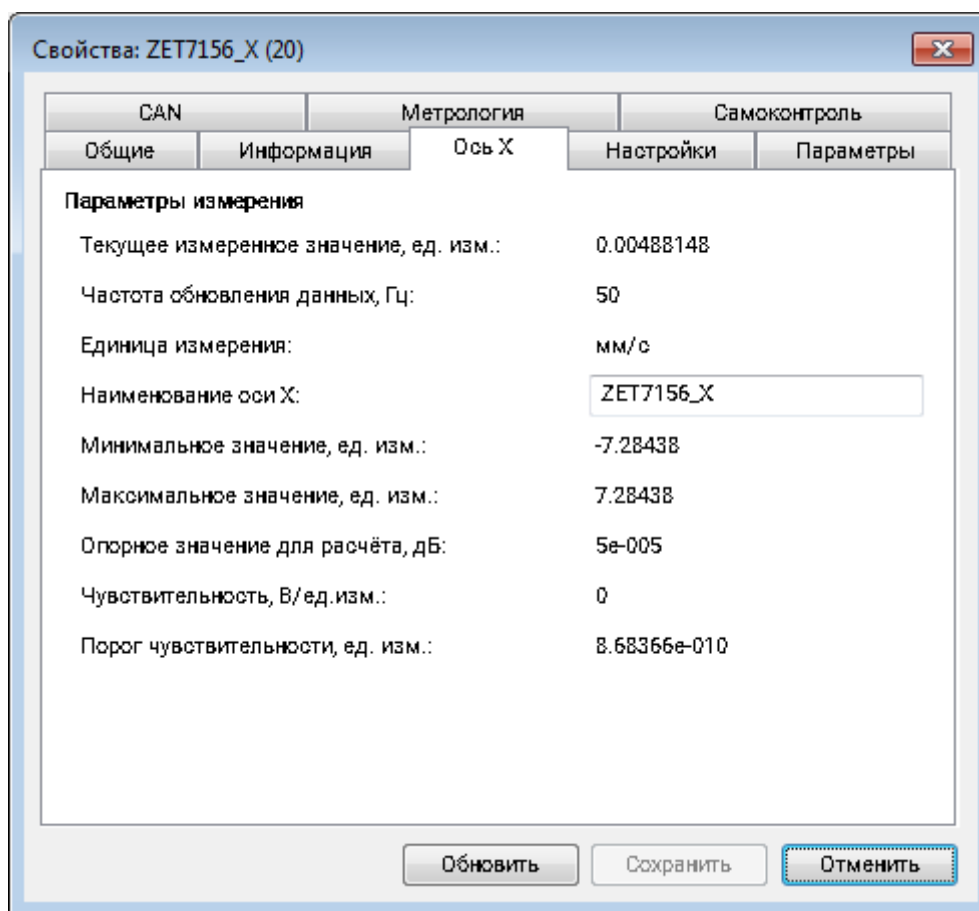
Свойства: ZET7156_X (20)

CAN
Метрология
Самоконтроль
Общие
Информация
Ось X
Настройки
Параметры

Параметры измерения

| | |
|---|---|
| Текущее измеренное значение, ед. изм.: | 0.00488148 |
| Частота обновления данных, Гц: | 50 |
| Единица измерения: | мм/с |
| Наименование оси X: | ZET7156_X |
| Минимальное значение, ед. изм.: | -7.28438 |
| Максимальное значение, ед. изм.: | 7.28438 |
| Опорное значение для расчёта, дБ: | 5e-005 |
| Чувствительность, В/ед.изм.: | 0 |
| Порог чувствительности, ед. изм.: | 8.68366e-010 |

Обновить
Сохранить
Отменить